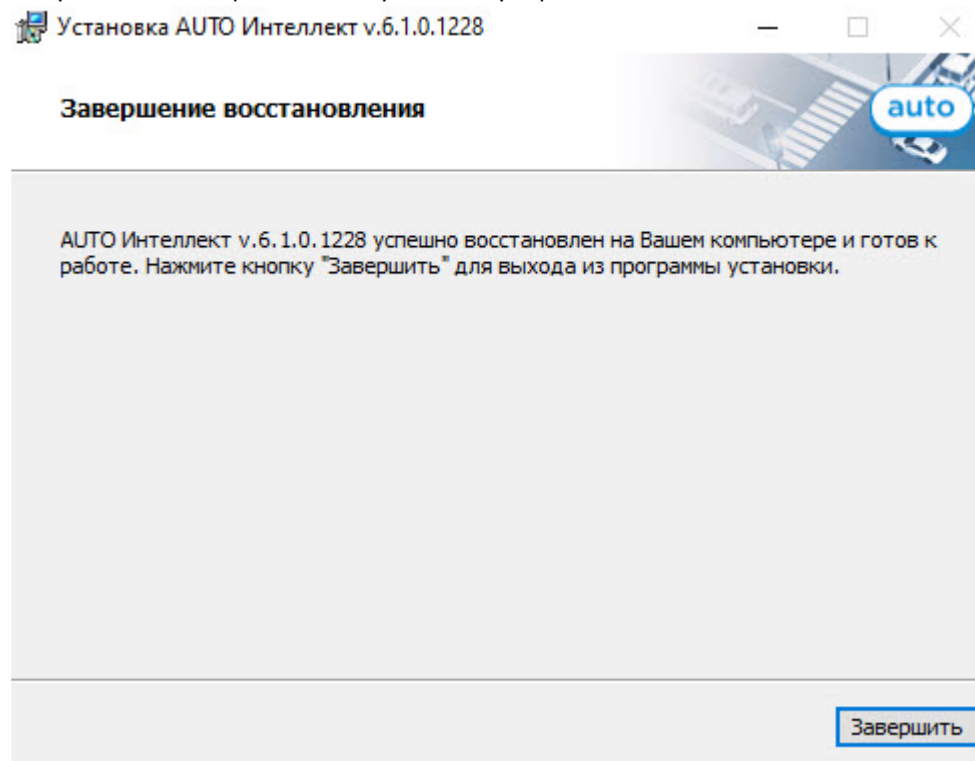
Установка AUTO Интеллект v.6.1.0.1228

Завершение восстановления

auto

AUTO Интеллект v.6.1.0.1228 успешно восстановлен на Вашем компьютере и готов к работе. Нажмите кнопку "Завершить" для выхода из программы установки.

Завершить